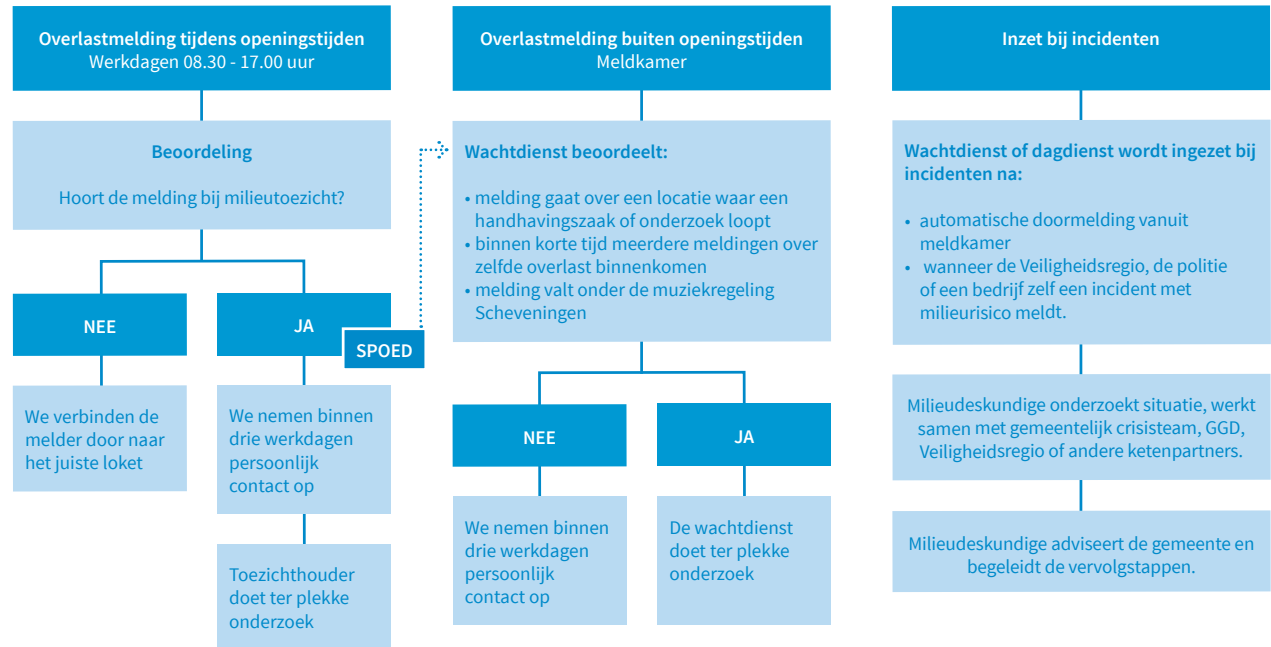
Overlastmelding tijdens openingstijden
Werkdagen 08.30 - 17.00 uur

Beoordeling

Hoort de melding bij milieutoezicht?

NEE

JA

SPOED

We verbinden de melder door naar het juiste loket

We nemen binnen drie werkdagen persoonlijk contact op

Toezichthouder doet ter plekke onderzoek

Overlastmelding buiten openingstijden
Meldkamer

Wachtdienst beoordeelt:

• melding gaat over een locatie waar een handhavingszaak of onderzoek loopt
• binnen korte tijd meerdere meldingen over zelfde overlast binnenkomen
• melding valt onder de muziekregeling Scheveningen

NEE

JA

We nemen binnen drie werkdagen persoonlijk contact op

De wachtdienst doet ter plekke onderzoek

Inzet bij incidenten

Wachtdienst of dagdienst wordt ingezet bij incidenten na:

• automatische doormelding vanuit meldkamer
• wanneer de Veiligheidsregio, de politie of een bedrijf zelf een incident met milieurisico meldt.

Milieudeskundige onderzoekt situatie, werkt samen met gemeentelijk crisisteam, GGD, Veiligheidsregio of andere ketenpartners.

Milieudeskundige adviseert de gemeente en begeleidt de vervolgstappen.